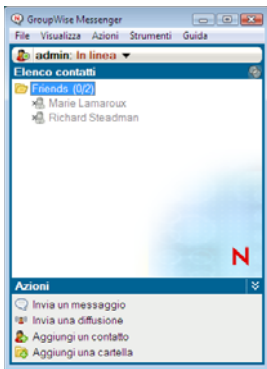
GroupWise Messenger

File Visualizza Azioni Strumenti Guida

admin: In linea

Elenco contatti

Friends (0/2)

Marie Lamaroux

Richard Steadman

N

Azioni

Invia un messaggio

Invia una diffusione

Aggiungi un contatto

Aggiungi una cartella